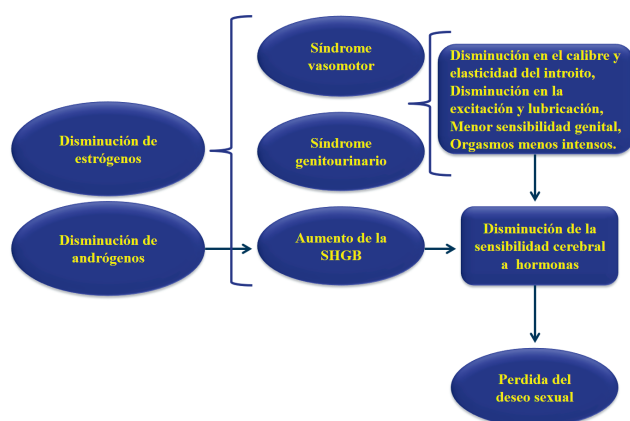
Disminución de estrógenos

Disminución de andrógenos

Síndrome vasomotor

Síndrome genitourinario

Aumento de la SHGB

Disminución en el calibre y elasticidad del introito, Disminución en la excitación y lubricación, Menor sensibilidad genital, Orgasmos menos intensos.

Disminución de la sensibilidad cerebral a hormonas

Perdida del deseo sexual